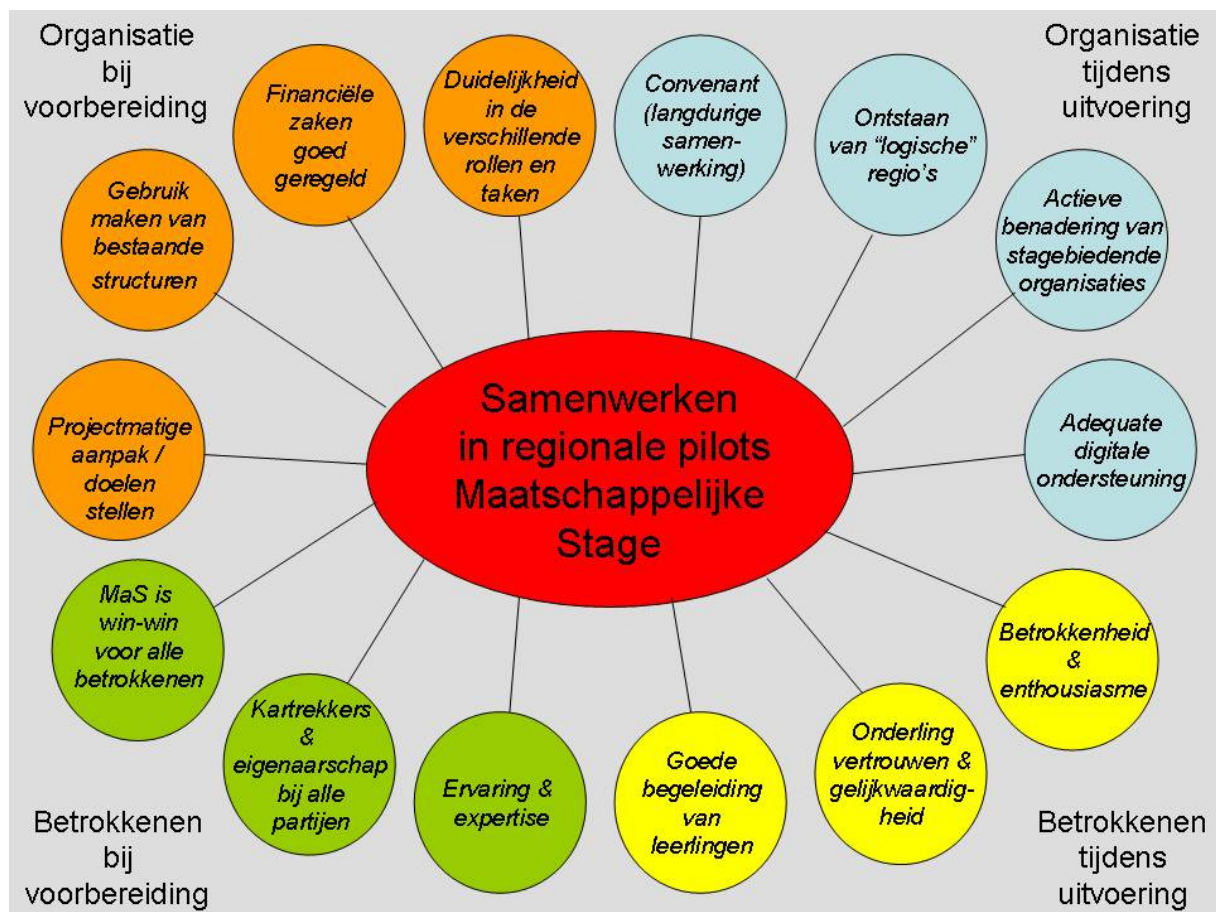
Organisatie bij voorbereiding

Organisatie tijdens uitvoering

Financiële zaken goed geregeld

Duidelijkheid in de verschillende rollen en taken

Convenant (langdurige samenwerking)

Ontstaan van "logische" regio's

Gebruik maken van bestaande structuren

Actieve benadering van stagebiedende organisaties

Samenwerken in regionale pilots Maatschappelijke Stage

Projectmatige aanpak / doelen stellen

Adequate digitale ondersteuning

MaS is win-win voor alle betrokkenen

Betrokkenheid & enthousiasme

Kartrekkers & eigenaarschap bij alle partijen

Ervaring & expertise

Goede begeleiding van leerlingen

Onderling vertrouwen & gelijkwaardigheid

Betrokkenen bij voorbereiding

Betrokkenen tijdens uitvoering